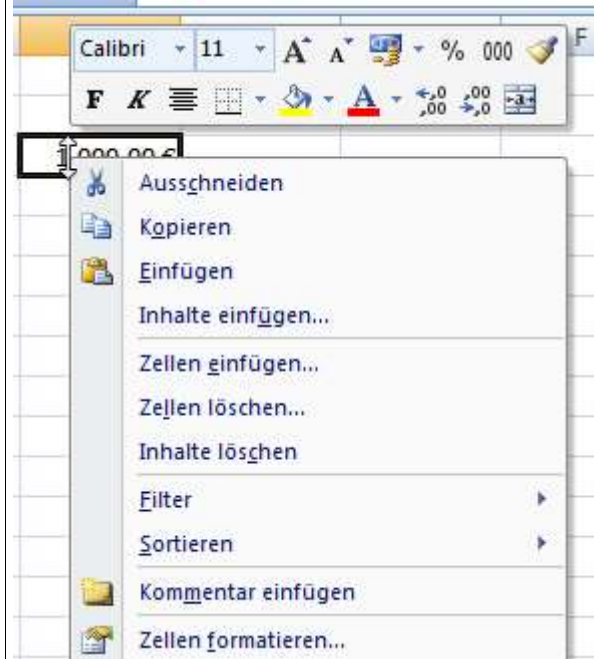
F

Calibri 11 A A % 000

F K

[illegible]000,00 €

Ausschneiden

Kopieren

Einfügen

Inhalte einfügen...

Zellen einfügen...

Zellen löschen...

Inhalte löschen

Filter

Sortieren

Kommentar einfügen

Zellen formatieren...